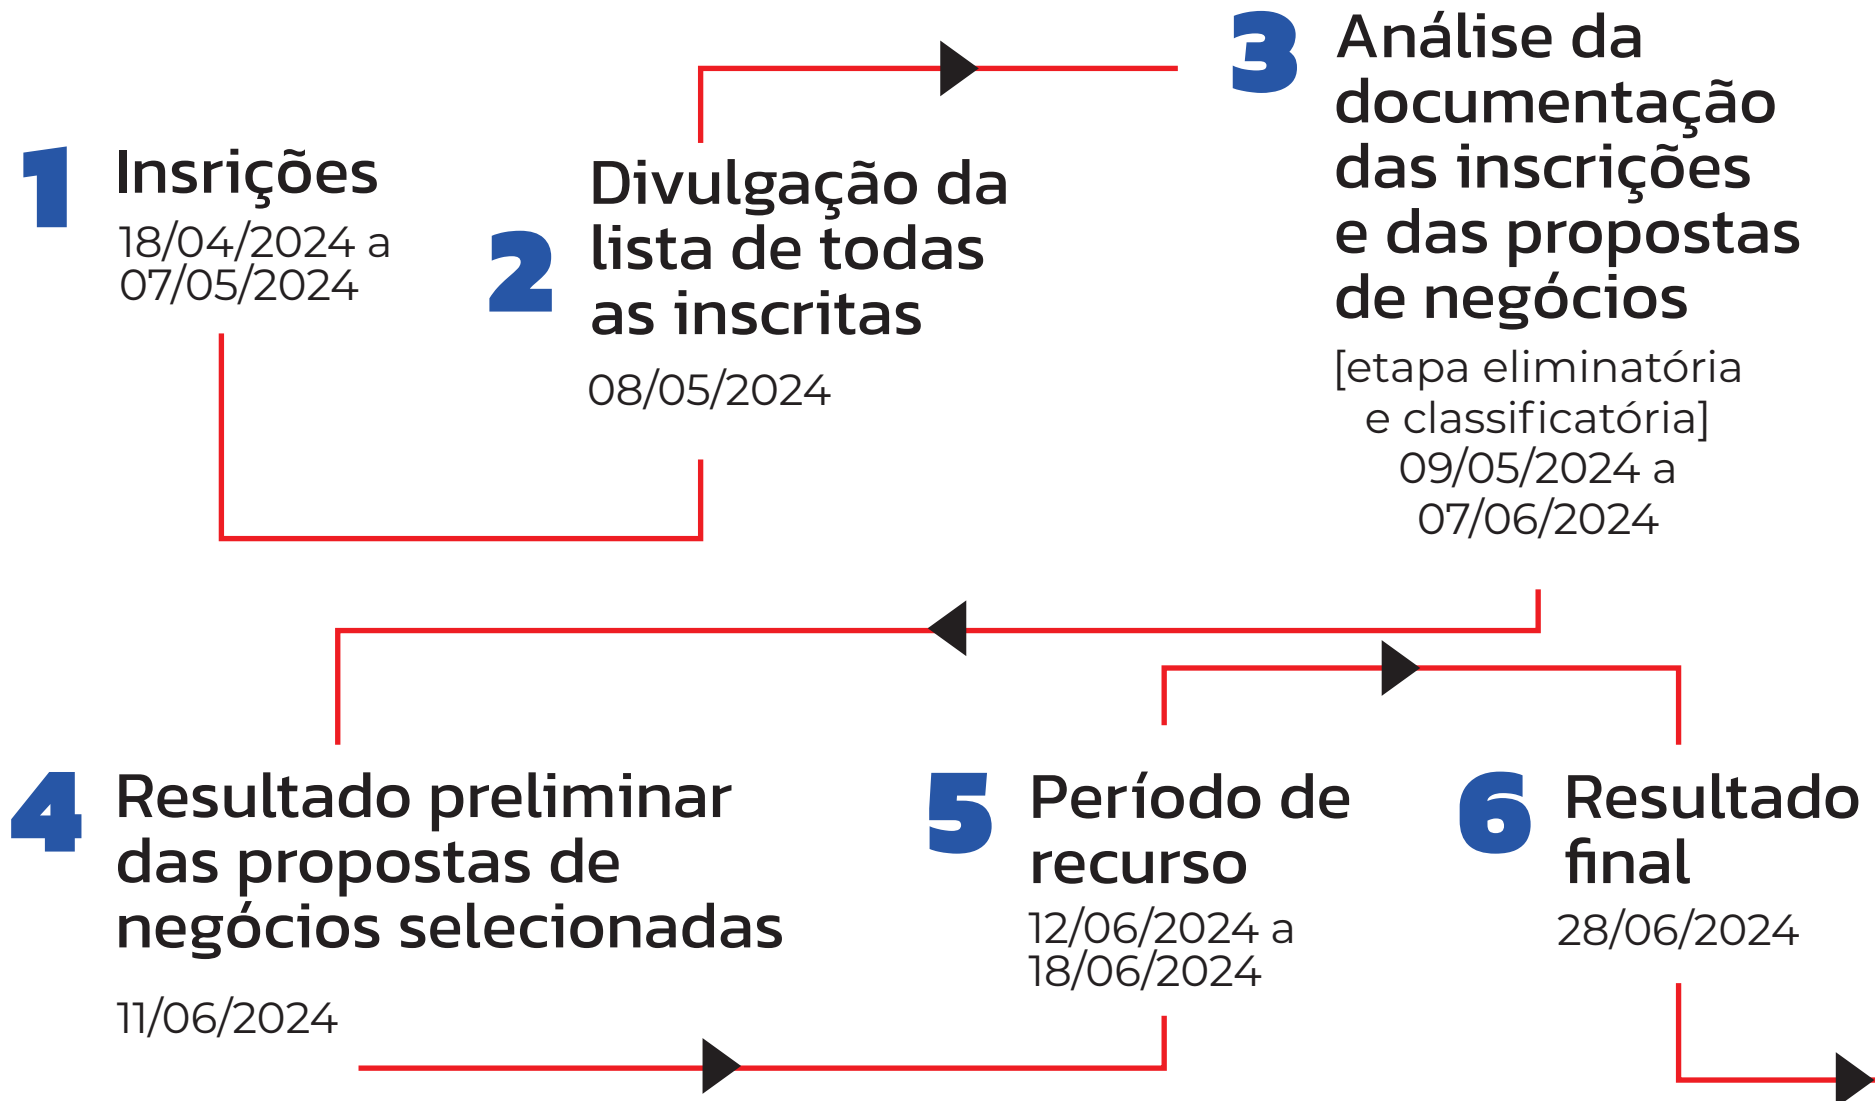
1 Insrições
18/04/2024 a 07/05/2024

2 Divulgação da lista de todas as inscritas
08/05/2024

3 Análise da documentação das inscrições e das propostas de negócios
[etapa eliminatória e classificatória]
09/05/2024 a 07/06/2024

4 Resultado preliminar das propostas de negócios selecionadas
11/06/2024

5 Período de recurso
12/06/2024 a 18/06/2024

6 Resultado final
28/06/2024